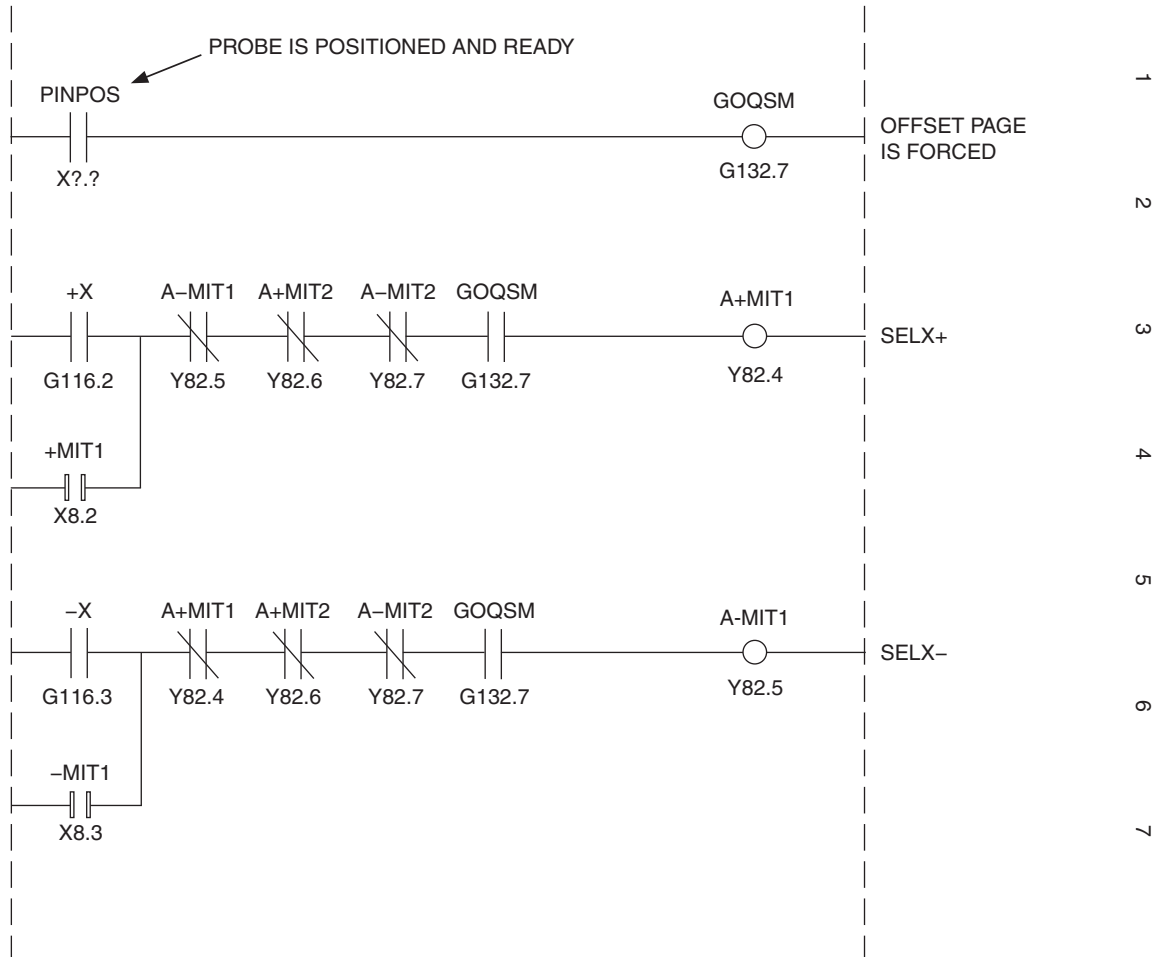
PROBE IS POSITIONED AND READY

PINPOS
X?.?

GOQSM
G132.7

OFFSET PAGE IS FORCED

1

2

+X
G116.2

A−MIT1
Y82.5

A+MIT2
Y82.6

A−MIT2
Y82.7

GOQSM
G132.7

A+MIT1
Y82.4

SELX+

3

+MIT1
X8.2

4

5

−X
G116.3

A+MIT1
Y82.4

A+MIT2
Y82.6

A−MIT2
Y82.7

GOQSM
G132.7

A-MIT1
Y82.5

SELX−

6

−MIT1
X8.3

7